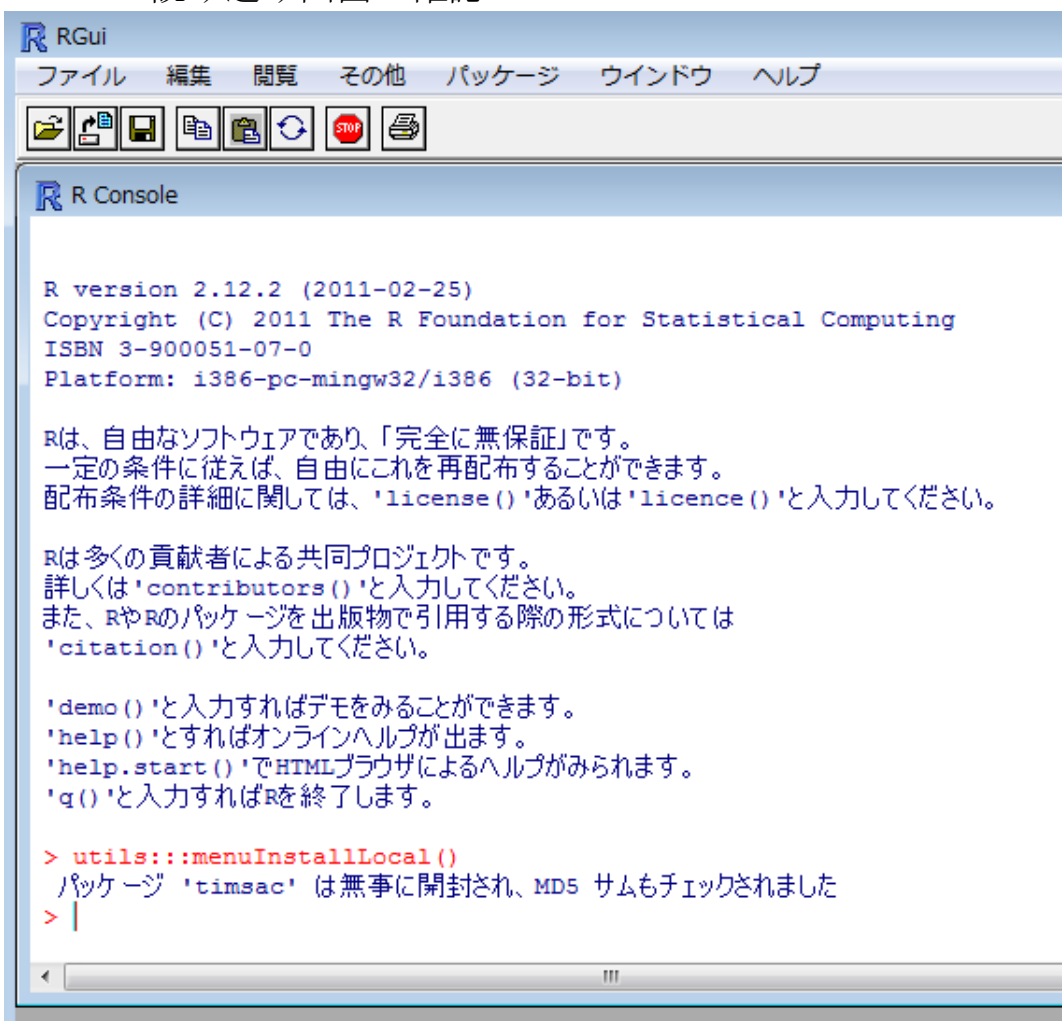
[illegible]

RGui

ファイル 編集 閲覧 その他 パッケージ ウインドウ ヘルプ

STOP

R Console

R version 2.12.2 (2011-02-25)
Copyright (C) 2011 The R Foundation for Statistical Computing
ISBN 3-900051-07-0
Platform: i386-pc-mingw32/i386 (32-bit)

Rは、自由なソフトウェアであり、「完全に無保証」です。
一定の条件に従えば、自由にこれを再配布することができます。
配布条件の詳細に関しては、'license()'あるいは'licence()'と入力してください。

Rは多くの貢献者による共同プロジェクトです。
詳しくは'contributors()'と入力してください。
また、RやRのパッケージを出版物で引用する際の形式については
'citation()'と入力してください。

'demo()'と入力すればデモをみることができます。
'help()'とすればオンラインヘルプが出ます。
'help.start()'でHTMLブラウザによるヘルプがみられます。
'q()'と入力すればRを終了します。

> utils:::menuInstallLocal()
パッケージ 'timsac' は無事に開封され、MD5 サムもチェックされました
>

III